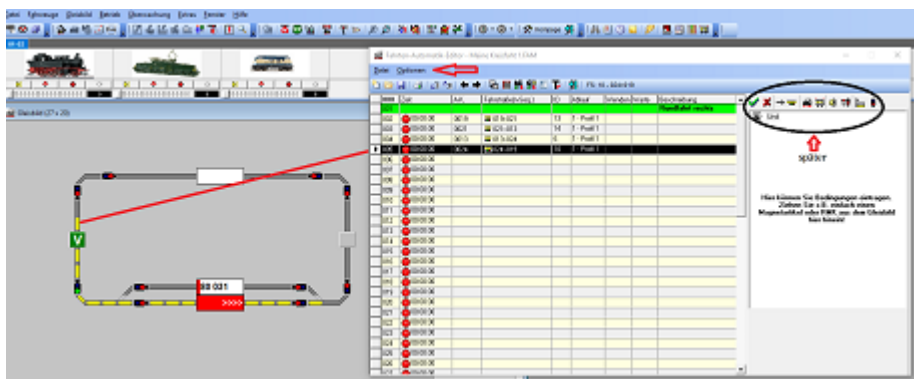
Datei Fahrzeuge Stellpult Betrieb Überwachung Extras Fenster Hilfe

Fahrten-Automatik-Editor - Meine Anlage

Datei Optionen

| Nr. | Zeit | Akt. | Fahrstraße/Reg. | ID | Adresse | Wenden | Warte | Beschreibung |
|---|---|---|---|---|---|---|---|---|
| 001 | | | | | | | | Pendelfahrt rechts |

Und

später

Hier können Sie Bedingungen eintragen. Ziehen Sie z.B. einfach einen Magnetartikel oder RMK aus dem Stellpult hier hinein!

80 031

>>>>